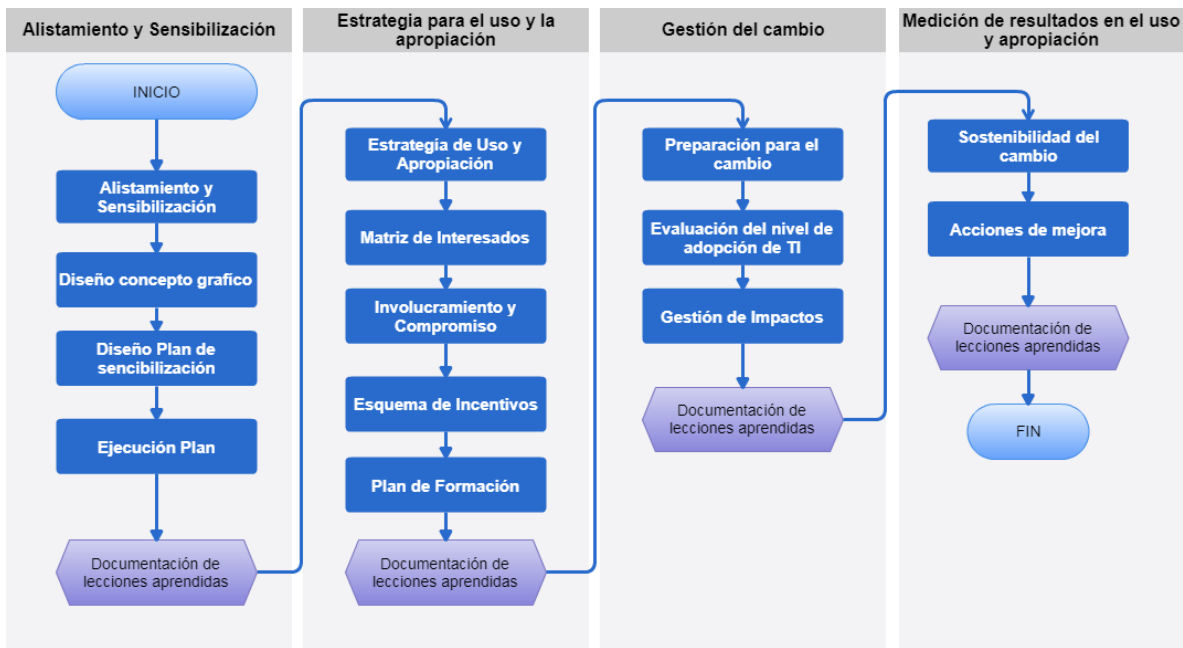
Alistamiento y Sensibilización

INICIO

Alistamiento y Sensibilización

Diseño concepto grafico

Diseño Plan de sencibilización

Ejecución Plan

Documentación de lecciones aprendidas

Estrategia para el uso y la apropiación

Estrategia de Uso y Apropiación

Matriz de Interesados

Involucramiento y Compromiso

Esquema de Incentivos

Plan de Formación

Documentación de lecciones aprendidas

Gestión del cambio

Preparación para el cambio

Evaluación del nivel de adopción de TI

Gestión de Impactos

Documentación de lecciones aprendidas

Medición de resultados en el uso y apropiación

Sostenibilidad del cambio

Acciones de mejora

Documentación de lecciones aprendidas

FIN